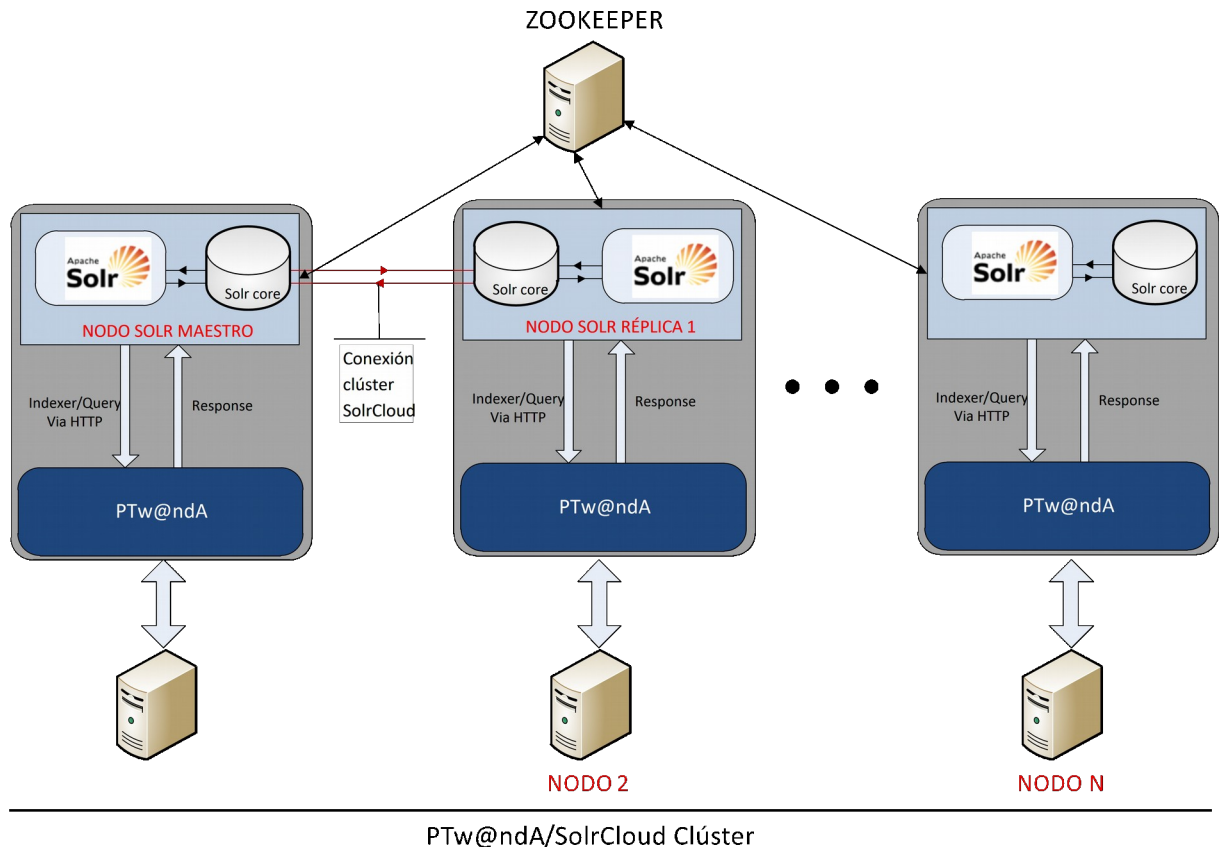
ZOOKEEPER

Apache Solr

Solr core

NODO SOLR MAESTRO

Indexer/Query Via HTTP

Response

PTw@ndA

Conexión clúster SolrCloud

Solr core

Apache Solr

NODO SOLR RÉPLICA 1

Indexer/Query Via HTTP

Response

PTw@ndA

NODO 2

Apache Solr

Solr core

Indexer/Query Via HTTP

Response

PTw@ndA

NODO N

PTw@ndA/SolrCloud Clúster